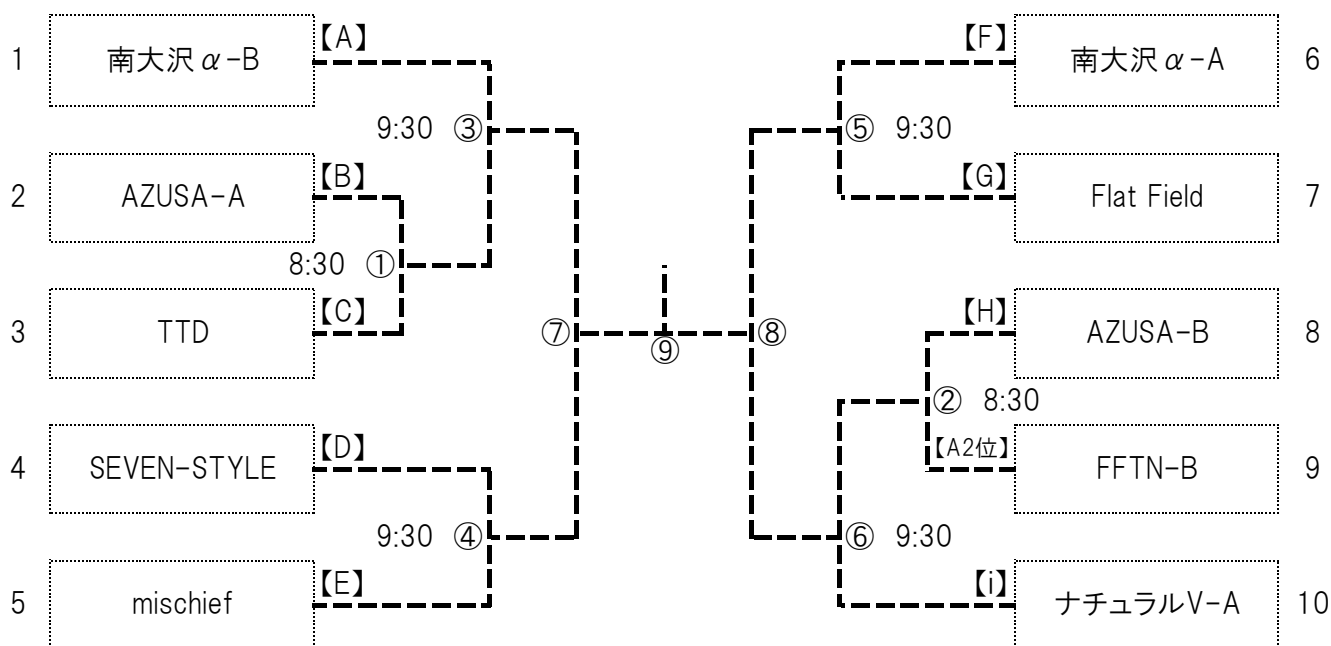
1 南大沢α-B 【A】
9:30 ③
2 AZUSA-A 【B】
8:30 ①
3 TTD 【C】
⑦
⑨
⑧
4 SEVEN-STYLE 【D】
9:30 ④
5 mischief 【E】

【F】 南大沢α-A 6
⑤ 9:30
【G】 Flat Field 7
【H】 AZUSA-B 8
② 8:30
【A2位】 FFTN-B 9
⑥ 9:30
【i】 ナチュラルV-A 10